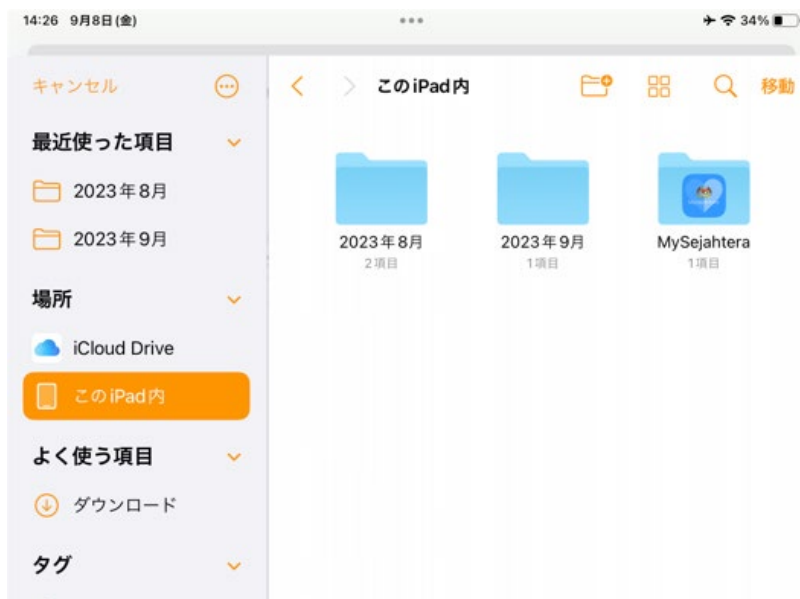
14:26 9月8日(金)

34%

キャンセル

最近使った項目

2023年8月

2023年9月

場所

iCloud Drive

このiPad内

よく使う項目

ダウンロード

タグ

このiPad内

移動

2023年8月
2項目

2023年9月
1項目

MySejahtera
1項目